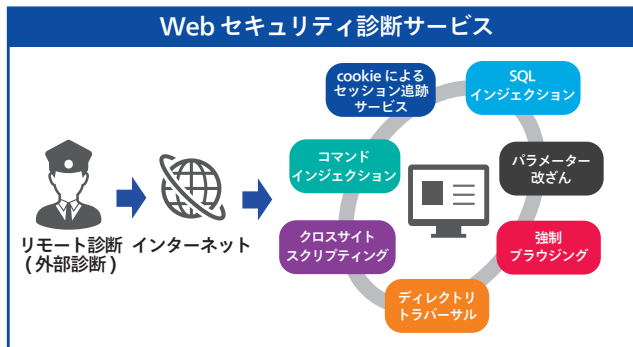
Web セキュリティ診断サービス

リモート診断
（外部診断）

インターネット

cookie による
セッション追跡
サービス

SQL
インジェクション

コマンド
インジェクション

パラメーター
改ざん

クロスサイト
スクリプティング

強制
ブラウジング

ディレクトリ
トラバーサル